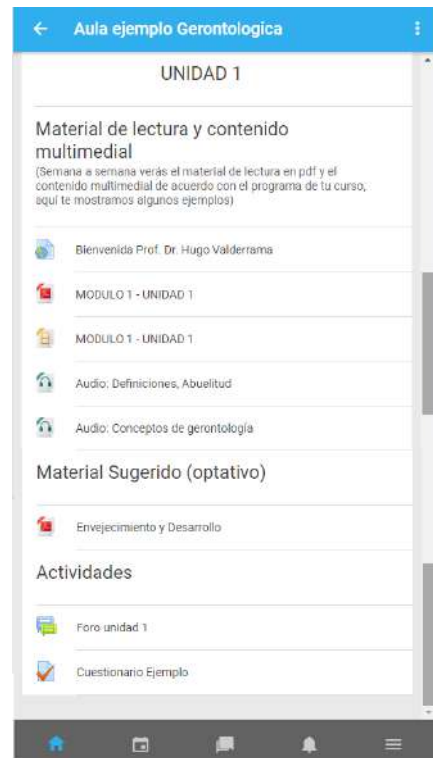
Aula ejemplo Gerontologica

UNIDAD 1

Material de lectura y contenido multimedial

(Semana a semana verás el material de lectura en pdf y el contenido multimedial de acuerdo con el programa de tu curso, aquí te mostramos algunos ejemplos)

Bienvenida Prof. Dr. Hugo Valderrama

MODULO 1 - UNIDAD 1

MODULO 1 - UNIDAD 1

Audio: Definiciones, Abuelitud

Audio: Conceptos de gerontología

Material Sugerido (optativo)

Envejecimiento y Desarrollo

Actividades

Foro unidad 1

Cuestionario Ejemplo